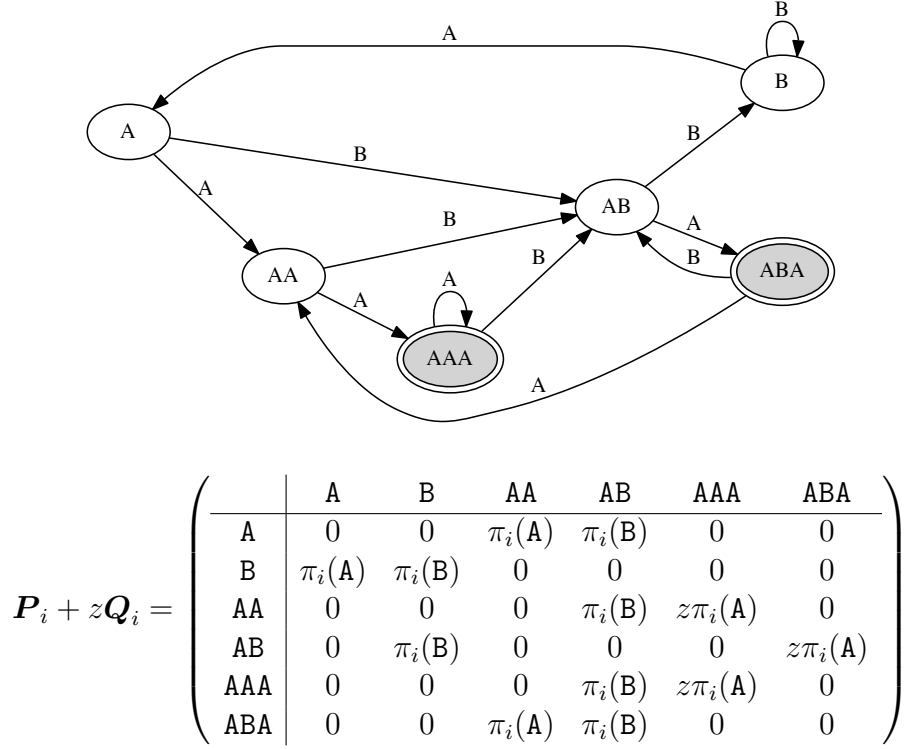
B

A

B

A

B

A

B

B

AB

A

B

B

ABA

AA

A

B

A

AAA

A

$\boldsymbol{P}_i + z\boldsymbol{Q}_i =$

| | A | B | AA | AB | AAA | ABA |
|---|---|---|---|---|---|---|
| A | $0$ | $0$ | $\pi_i(\mathtt{A})$ | $\pi_i(\mathtt{B})$ | $0$ | $0$ |
| B | $\pi_i(\mathtt{A})$ | $\pi_i(\mathtt{B})$ | $0$ | $0$ | $0$ | $0$ |
| AA | $0$ | $0$ | $0$ | $\pi_i(\mathtt{B})$ | $z\pi_i(\mathtt{A})$ | $0$ |
| AB | $0$ | $\pi_i(\mathtt{B})$ | $0$ | $0$ | $0$ | $z\pi_i(\mathtt{A})$ |
| AAA | $0$ | $0$ | $0$ | $\pi_i(\mathtt{B})$ | $z\pi_i(\mathtt{A})$ | $0$ |
| ABA | $0$ | $0$ | $\pi_i(\mathtt{A})$ | $\pi_i(\mathtt{B})$ | $0$ | $0$ |